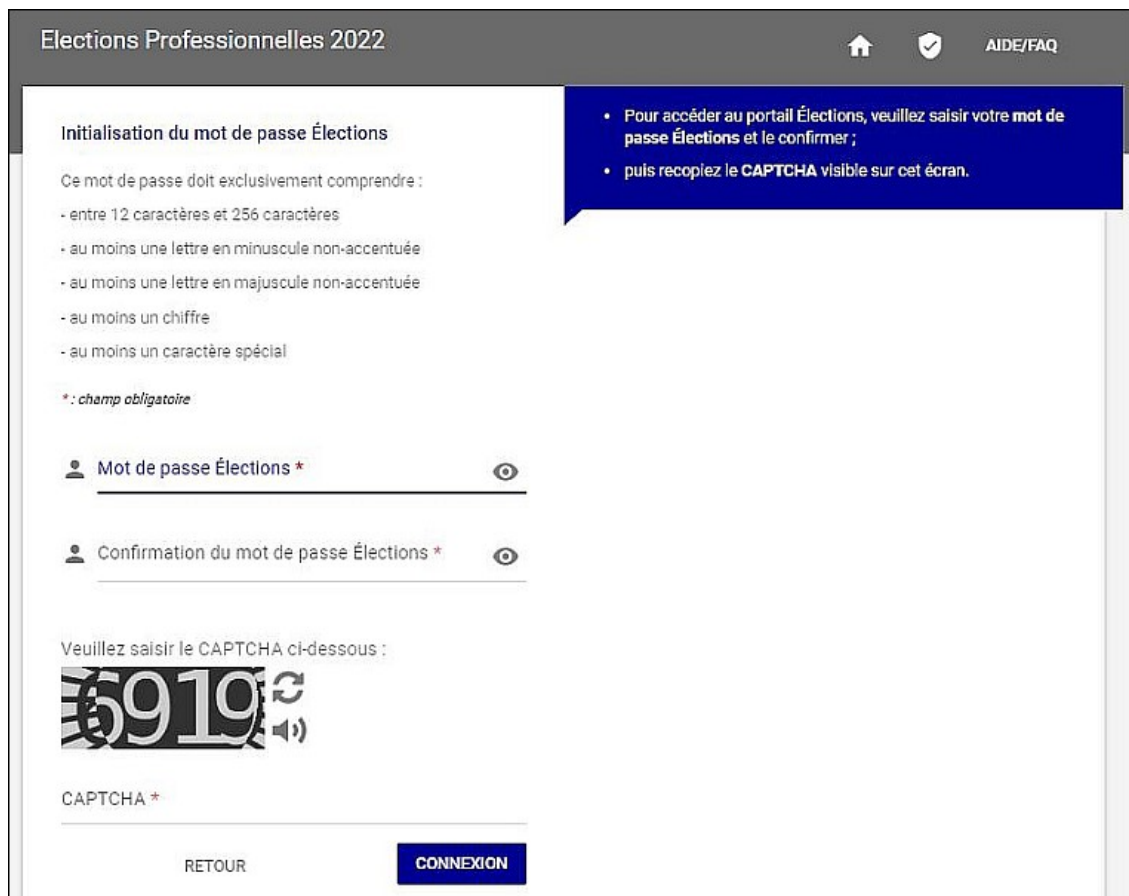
Elections Professionnelles 2022

AIDE/FAQ

Initialisation du mot de passe Élections

Ce mot de passe doit exclusivement comprendre :

- entre 12 caractères et 256 caractères

- au moins une lettre en minuscule non-accentuée

- au moins une lettre en majuscule non-accentuée

- au moins un chiffre

- au moins un caractère spécial

* : champ obligatoire

- Pour accéder au portail Élections, veuillez saisir votre **mot de passe Élections** et le confirmer ;
- puis recopiez le **CAPTCHA** visible sur cet écran.

Mot de passe Élections *

Confirmation du mot de passe Élections *

Veuillez saisir le CAPTCHA ci-dessous :

6919

CAPTCHA *

RETOUR

CONNEXION